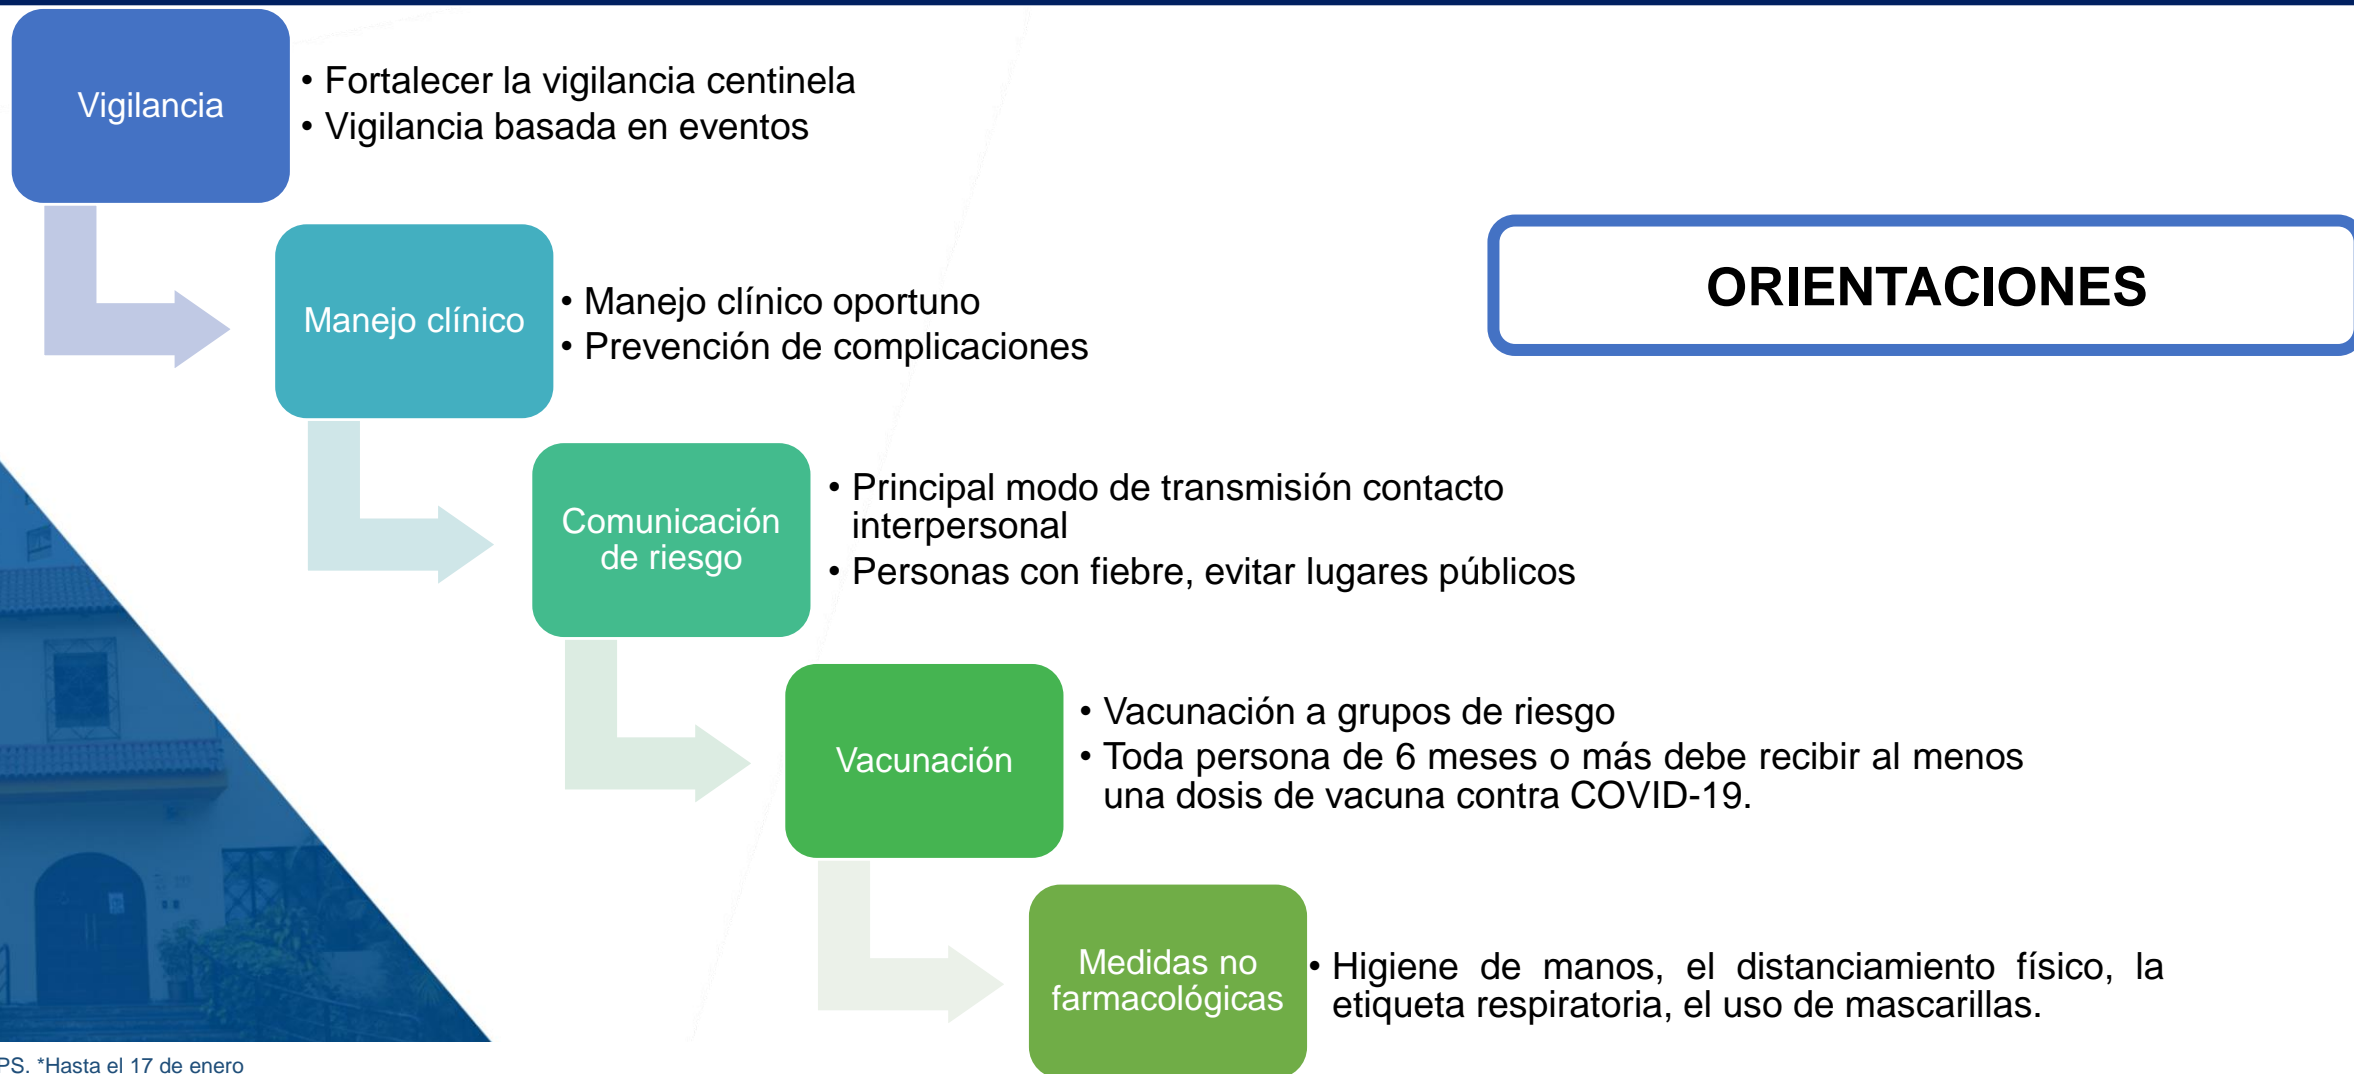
Vigilancia

• Fortalecer la vigilancia centinela
• Vigilancia basada en eventos

ORIENTACIONES

Manejo clínico

• Manejo clínico oportuno
• Prevención de complicaciones

Comunicación de riesgo

• Principal modo de transmisión contacto interpersonal
• Personas con fiebre, evitar lugares públicos

Vacunación

• Vacunación a grupos de riesgo
• Toda persona de 6 meses o más debe recibir al menos una dosis de vacuna contra COVID-19.

Medidas no farmacológicas

• Higiene de manos, el distanciamiento físico, la etiqueta respiratoria, el uso de mascarillas.

PS. *Hasta el 17 de enero